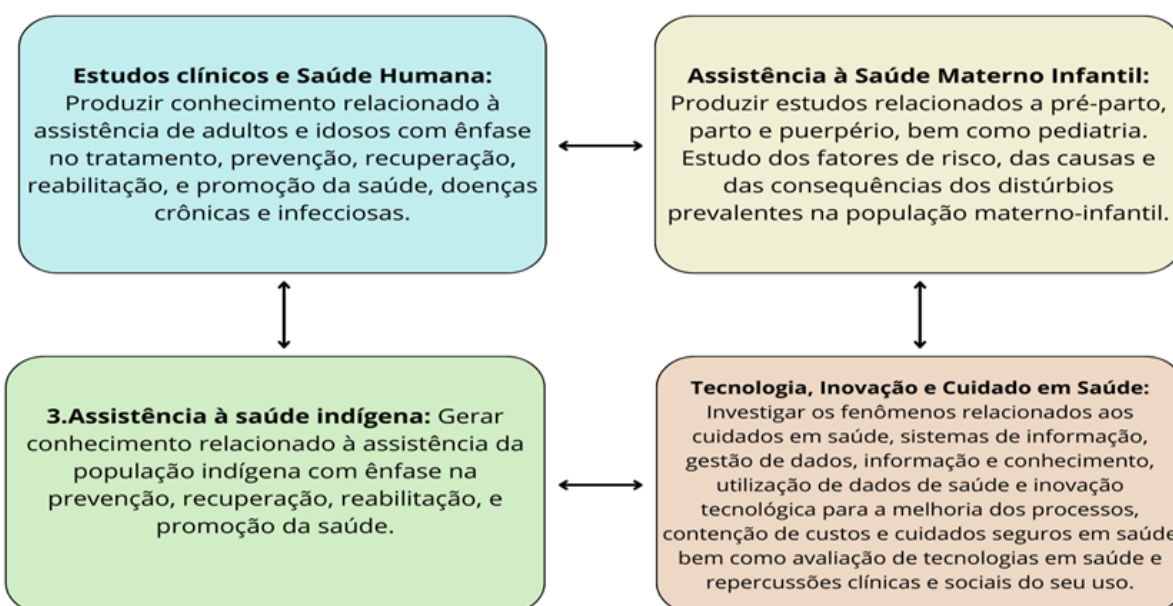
**Estudos clínicos e Saúde Humana:** Produzir conhecimento relacionado à assistência de adultos e idosos com ênfase no tratamento, prevenção, recuperação, reabilitação, e promoção da saúde, doenças crônicas e infecciosas.

**Assistência à Saúde Materno Infantil:** Produzir estudos relacionados a pré-parto, parto e puerpério, bem como pediatria. Estudo dos fatores de risco, das causas e das consequências dos distúrbios prevalentes na população materno-infantil.

**3.Assistência à saúde indígena:** Gerar conhecimento relacionado à assistência da população indígena com ênfase na prevenção, recuperação, reabilitação, e promoção da saúde.

**Tecnologia, Inovação e Cuidado em Saúde:** Investigar os fenômenos relacionados aos cuidados em saúde, sistemas de informação, gestão de dados, informação e conhecimento, utilização de dados de saúde e inovação tecnológica para a melhoria dos processos, contenção de custos e cuidados seguros em saúde bem como avaliação de tecnologias em saúde e repercussões clínicas e sociais do seu uso.